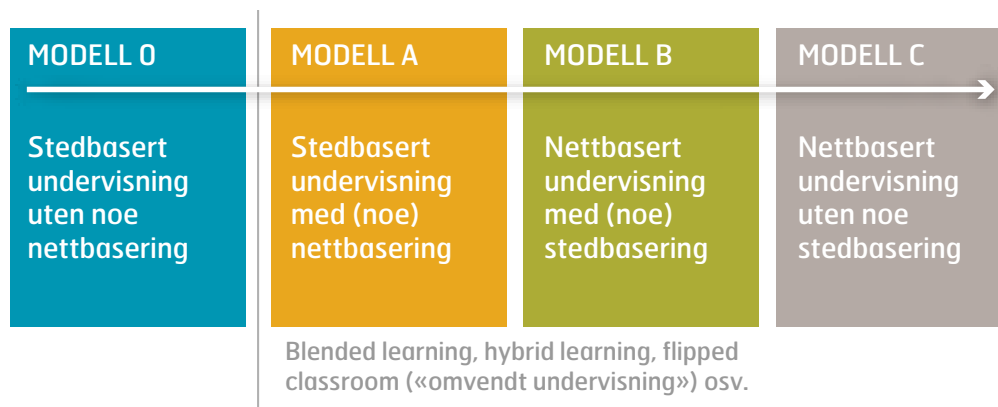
MODELL 0

Stedbasert undervisning uten noe nettbasering

MODELL A

Stedbasert undervisning med (noe) nettbasering

MODELL B

Nettbasert undervisning med (noe) stedbasering

MODELL C

Nettbasert undervisning uten noe stedbasering

Blended learning, hybrid learning, flipped classroom («omvendt undervisning») osv.